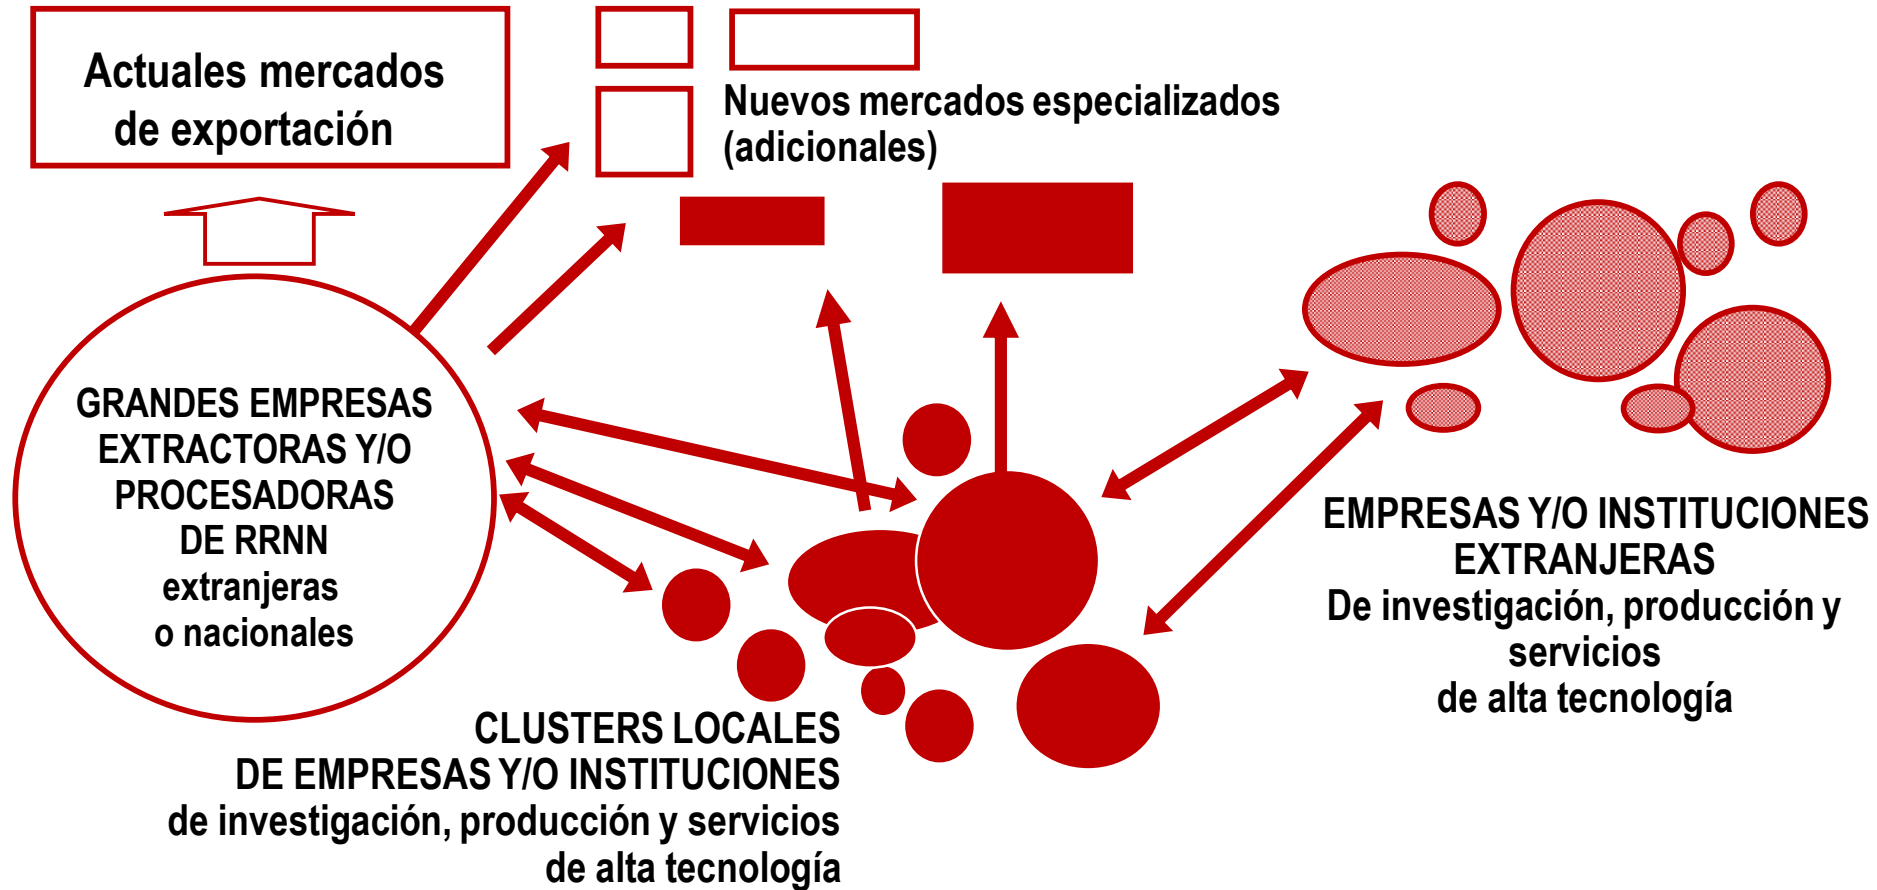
Actuales mercados de exportación

Nuevos mercados especializados (adicionales)

GRANDES EMPRESAS EXTRACTORAS Y/O PROCESADORAS DE RRNN extranjeras o nacionales

EMPRESAS Y/O INSTITUCIONES EXTRANJERAS De investigación, producción y servicios de alta tecnología

CLUSTERS LOCALES DE EMPRESAS Y/O INSTITUCIONES de investigación, producción y servicios de alta tecnología